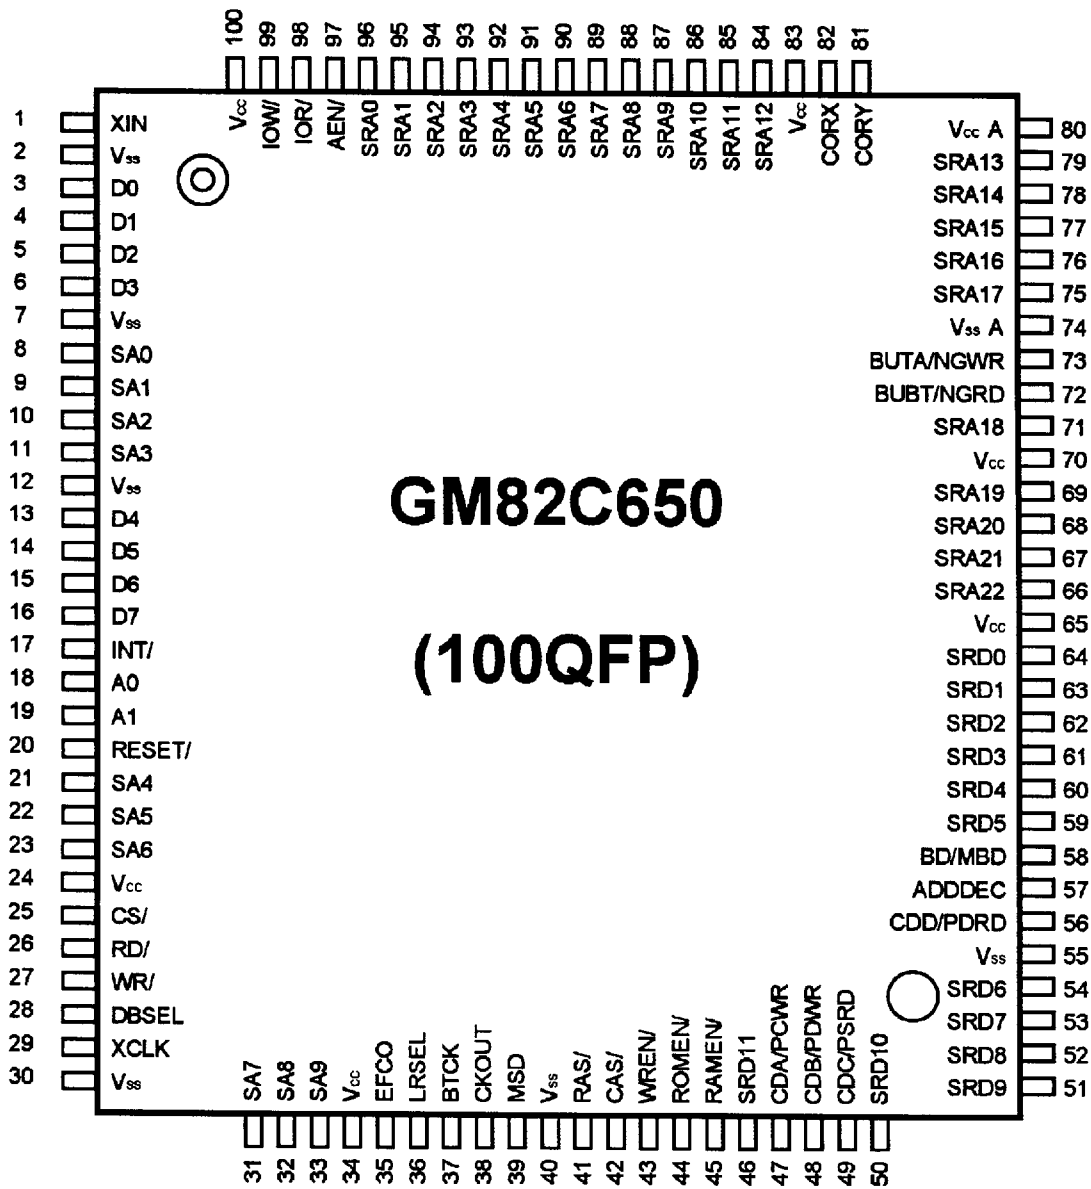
100 99 98 97 96 95 94 93 92 91 90 89 88 87 86 85 84 83 82 81

$V_{cc}$ IOW/ IOR/ AEN/ SRA0 SRA1 SRA2 SRA3 SRA4 SRA5 SRA6 SRA7 SRA8 SRA9 SRA10 SRA11 SRA12 $V_{cc}$ CORX CORY

1 XIN
2 $V_{ss}$
3 D0
4 D1
5 D2
6 D3
7 $V_{ss}$
8 SA0
9 SA1
10 SA2
11 SA3
12 $V_{ss}$
13 D4
14 D5
15 D6
16 D7
17 INT/
18 A0
19 A1
20 RESET/
21 SA4
22 SA5
23 SA6
24 $V_{cc}$
25 CS/
26 RD/
27 WR/
28 DBSEL
29 XCLK
30 $V_{ss}$

GM82C650

(100QFP)

$V_{cc}$ A 80
SRA13 79
SRA14 78
SRA15 77
SRA16 76
SRA17 75
$V_{ss}$ A 74
BUTA/NGWR 73
BUBT/NGRD 72
SRA18 71
$V_{cc}$ 70
SRA19 69
SRA20 68
SRA21 67
SRA22 66
$V_{cc}$ 65
SRD0 64
SRD1 63
SRD2 62
SRD3 61
SRD4 60
SRD5 59
BD/MBD 58
ADDDEC 57
CDD/PDRD 56
$V_{ss}$ 55
SRD6 54
SRD7 53
SRD8 52
SRD9 51

SA7 SA8 SA9 $V_{cc}$ EFCO LRSEL BTCK CKOUT MSD $V_{ss}$ RAS/ CAS/ WREN/ ROMEN/ RAMEN/ SRD11 CDA/PCWR CDB/PDWR CDC/PSRD SRD10

31 32 33 34 35 36 37 38 39 40 41 42 43 44 45 46 47 48 49 50